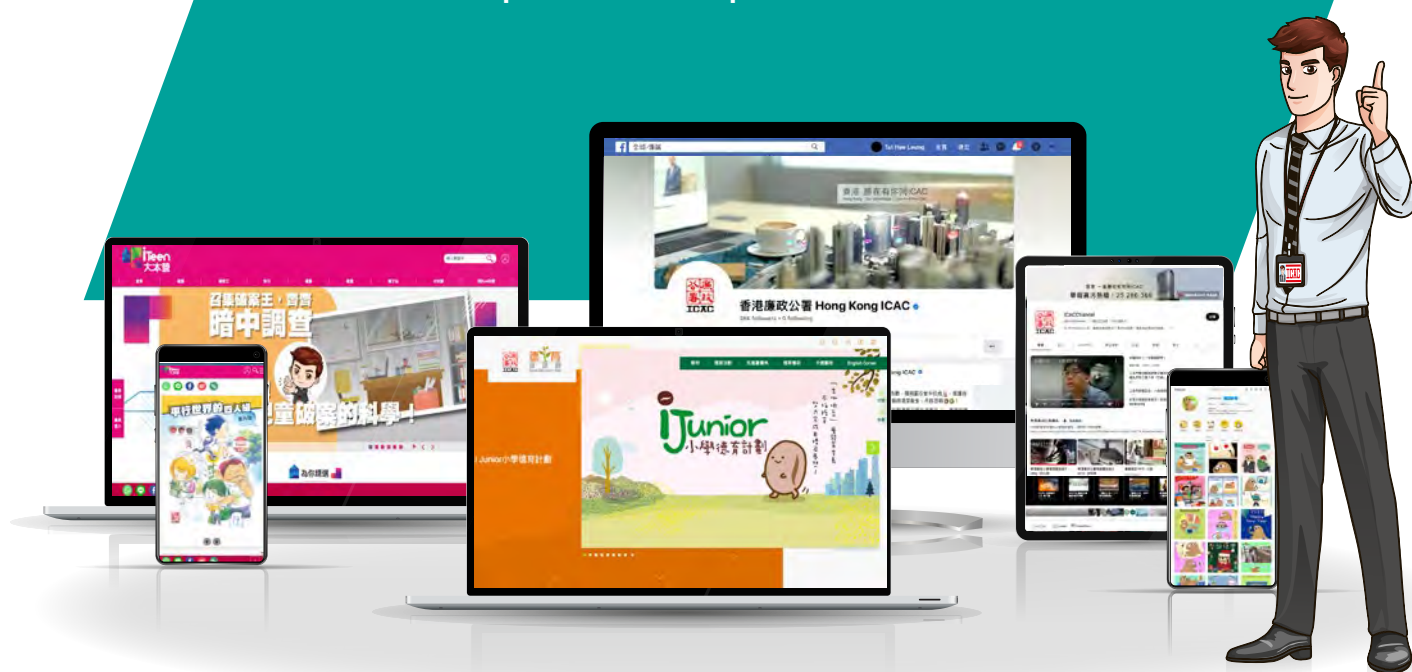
iTeen
大本營

召集破案王，齊齊
暗中調查
兒童破案的科學！

平行世界的巨人爐

為你建議

香港廉政公署 Hong Kong ICAC

香港 總有你同ICAC

iJunior
小學德育計劃

i Junior小學德育計劃

iCacChannel

English Corner

ICAC